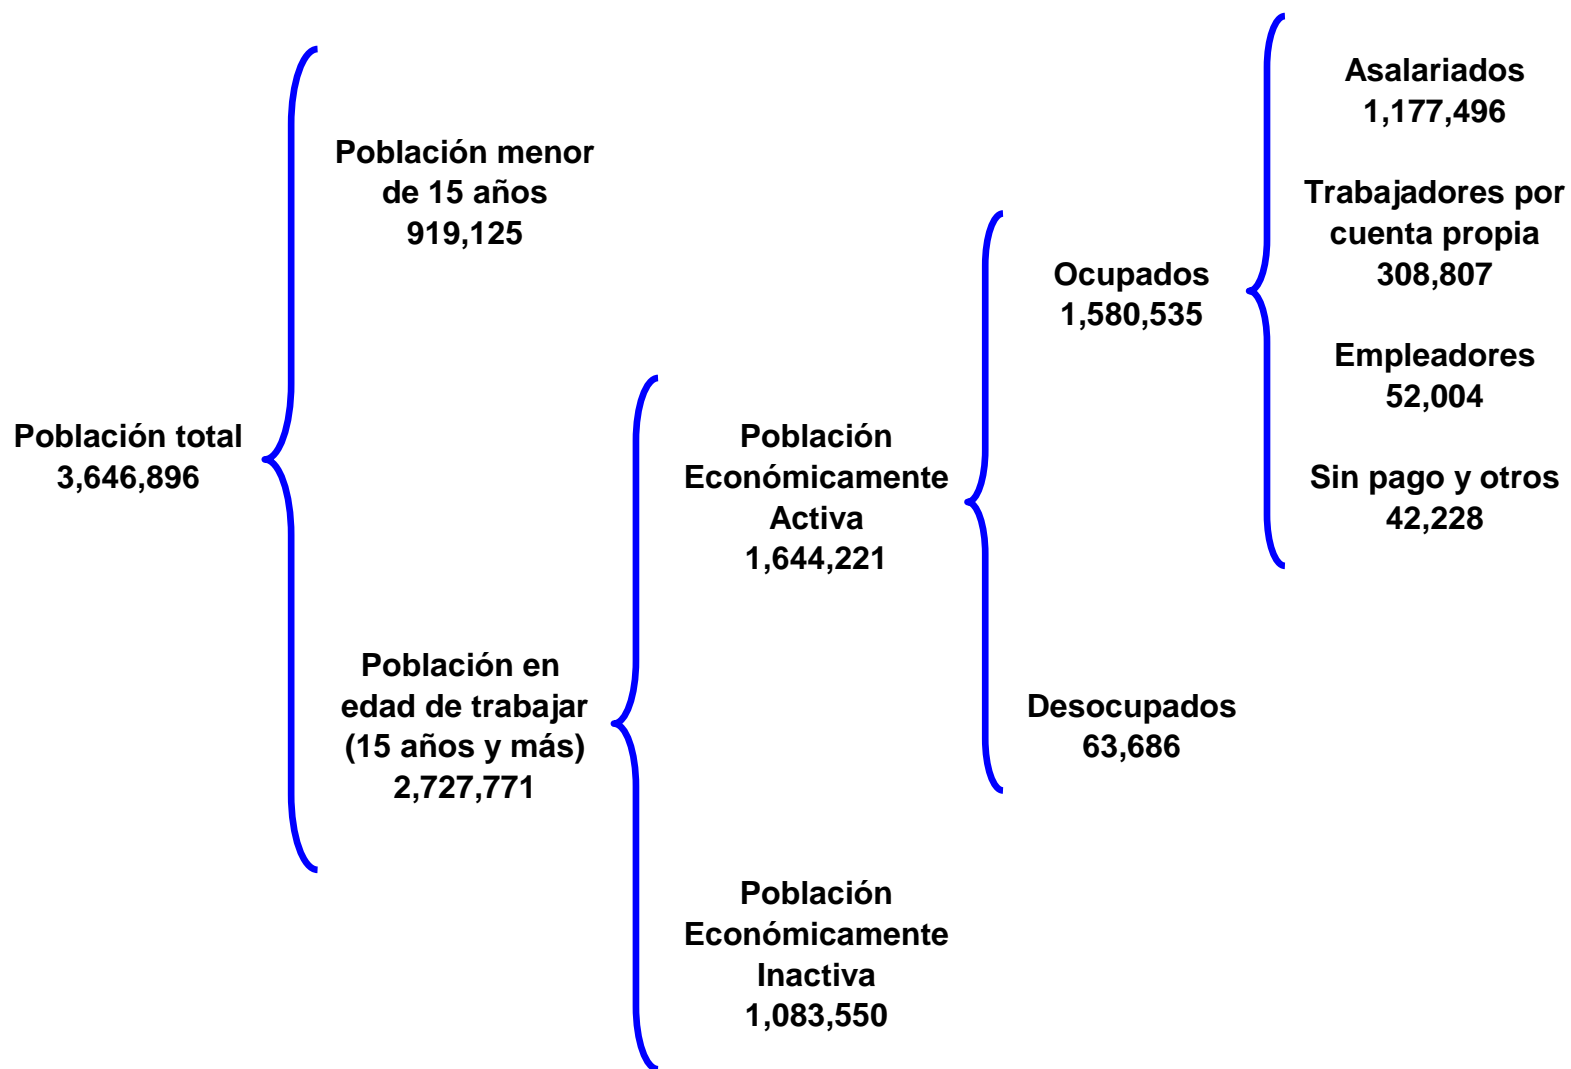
Población total
3,646,896

Población menor de 15 años
919,125

Población en edad de trabajar (15 años y más)
2,727,771

Población Económicamente Activa
1,644,221

Población Económicamente Inactiva
1,083,550

Ocupados
1,580,535

Desocupados
63,686

Asalariados
1,177,496

Trabajadores por cuenta propia
308,807

Empleadores
52,004

Sin pago y otros
42,228